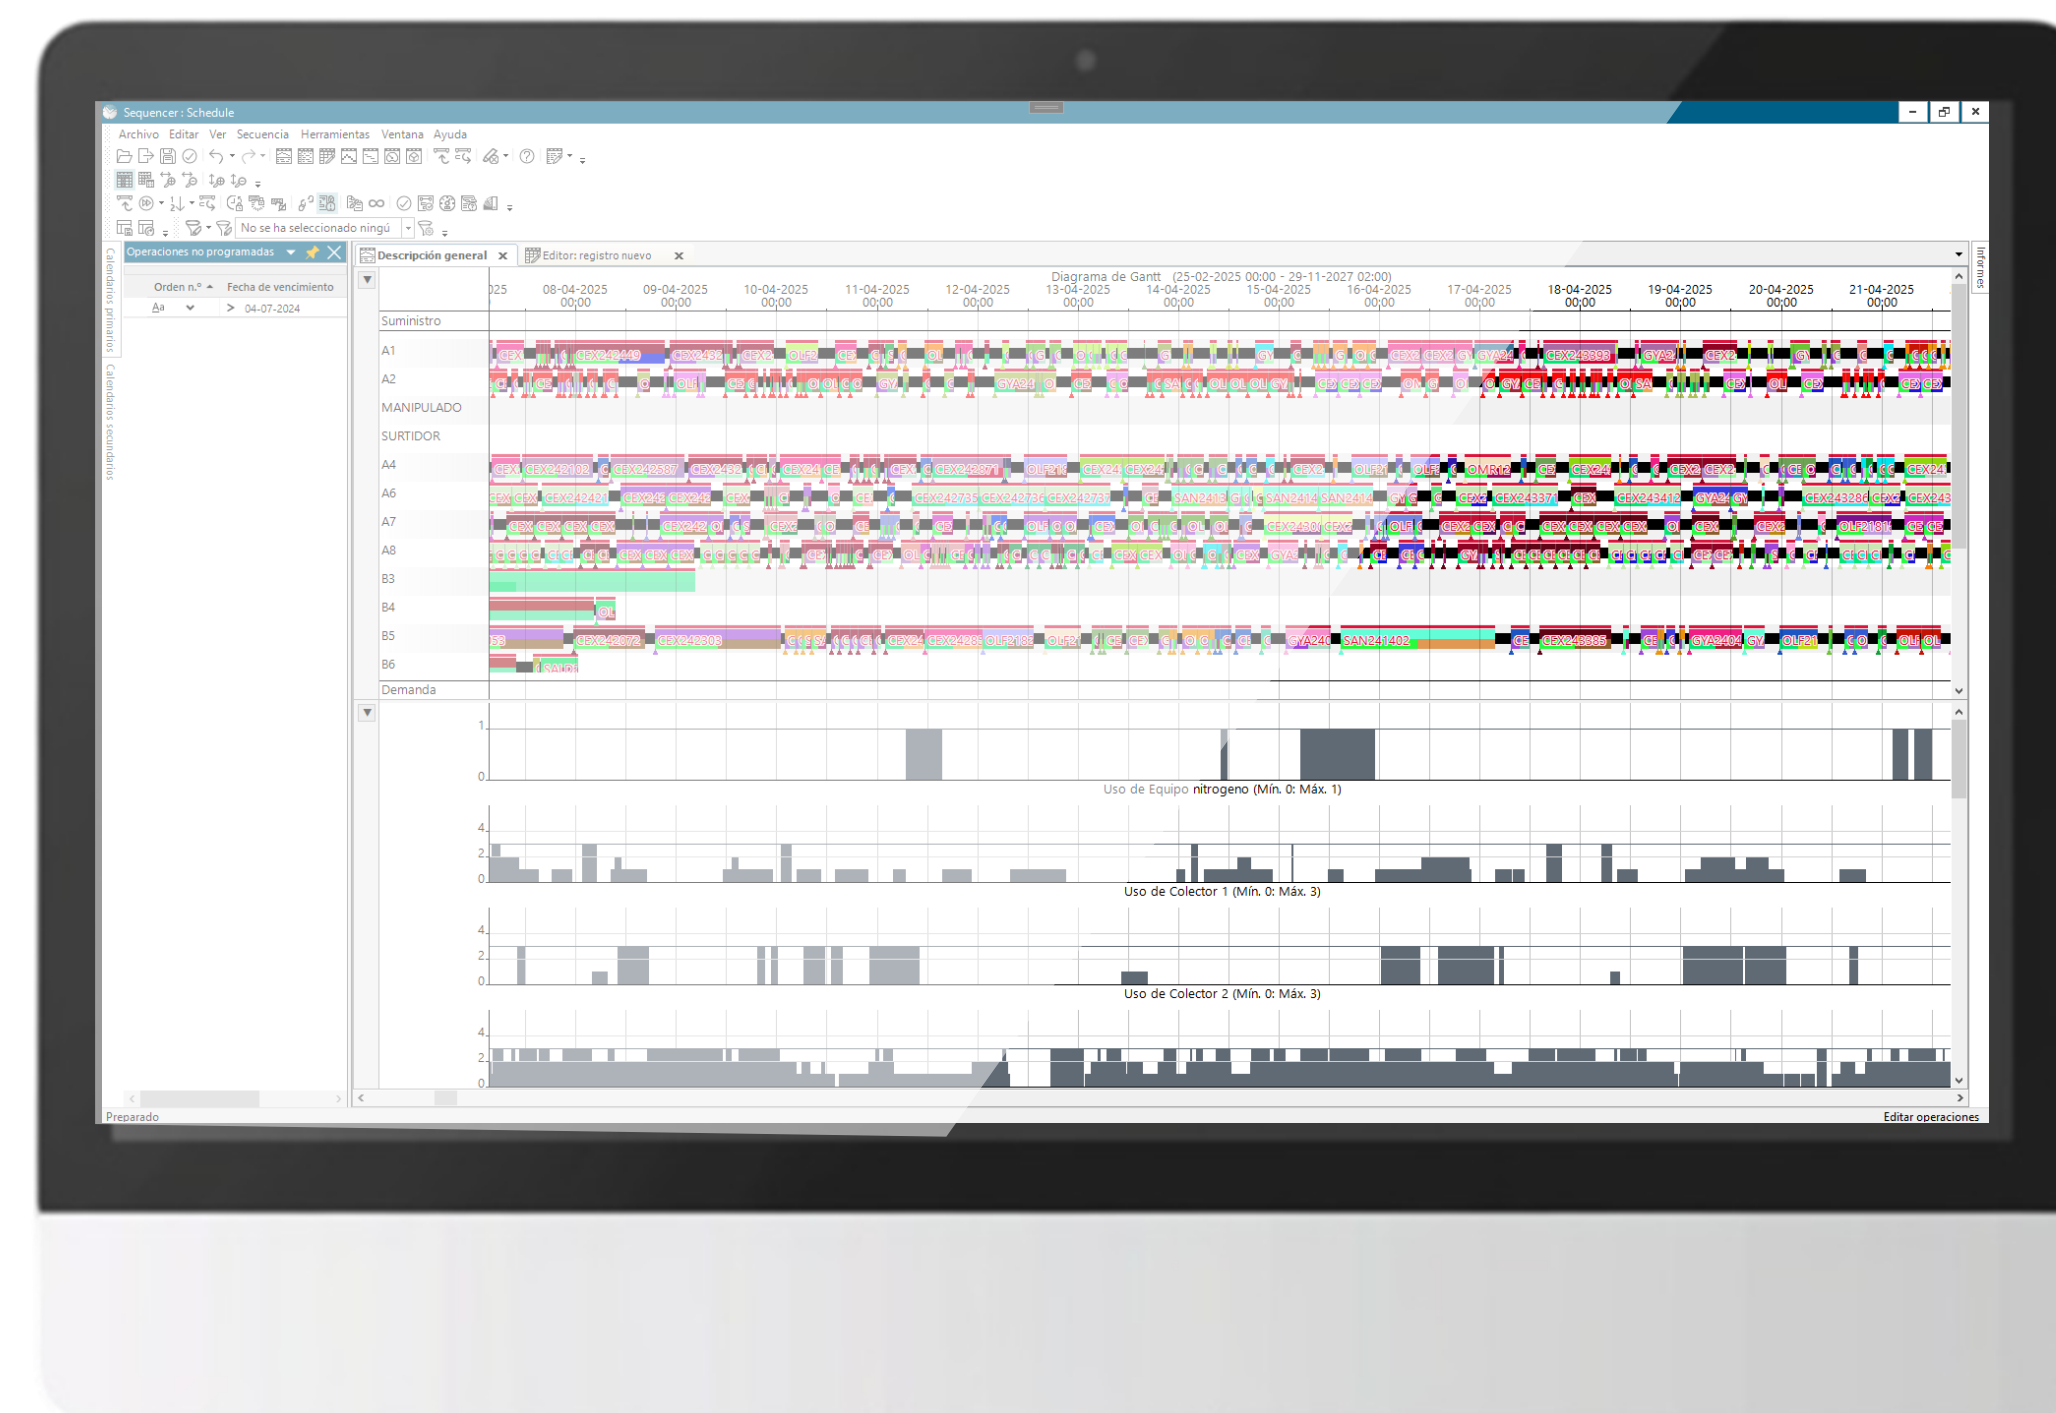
Sequencer : Schedule

Archivo Editar Ver Secuencia Herramientas Ventana Ayuda

No se ha seleccionado ningú

Calendarios primarios Calendarios secundarios

Operaciones no programadas

Orden n.º Fecha de vencimiento

Aa > 04-07-2024

Descripción general Editor: registro nuevo

Informes

Diagrama de Gantt (25-02-2025 00:00 - 29-11-2027 02:00)

| 025 | 08-04-2025 00:00 | 09-04-2025 00:00 | 10-04-2025 00:00 | 11-04-2025 00:00 | 12-04-2025 00:00 | 13-04-2025 00:00 | 14-04-2025 00:00 | 15-04-2025 00:00 | 16-04-2025 00:00 | 17-04-2025 00:00 | 18-04-2025 00:00 | 19-04-2025 00:00 | 20-04-2025 00:00 | 21-04-2025 00:00 |
|---|---|---|---|---|---|---|---|---|---|---|---|---|---|---|

Suministro
A1
A2
MANIPULADO
SURTIDOR
A4
A6
A7
A8
B3
B4
B5
B6
Demanda

CEX242449 CEX243393 CEX242102 CEX242587 CEX242371 OMR12 CEX242427 CEX242735 CEX242736 SAN2418 SAN2414 CEX24337 CEX243412 CEX243286 OLF2181 CEX242072 CEX242303 CEX24288 SAN241402 CEX243385 GYA2404 OLF21

1
0
Uso de Equipo nitrogeno (Mín. 0: Máx. 1)
4
2
0
Uso de Colector 1 (Mín. 0: Máx. 3)
4
2
0
Uso de Colector 2 (Mín. 0: Máx. 3)
4
2
0

Preparado
Editar operaciones